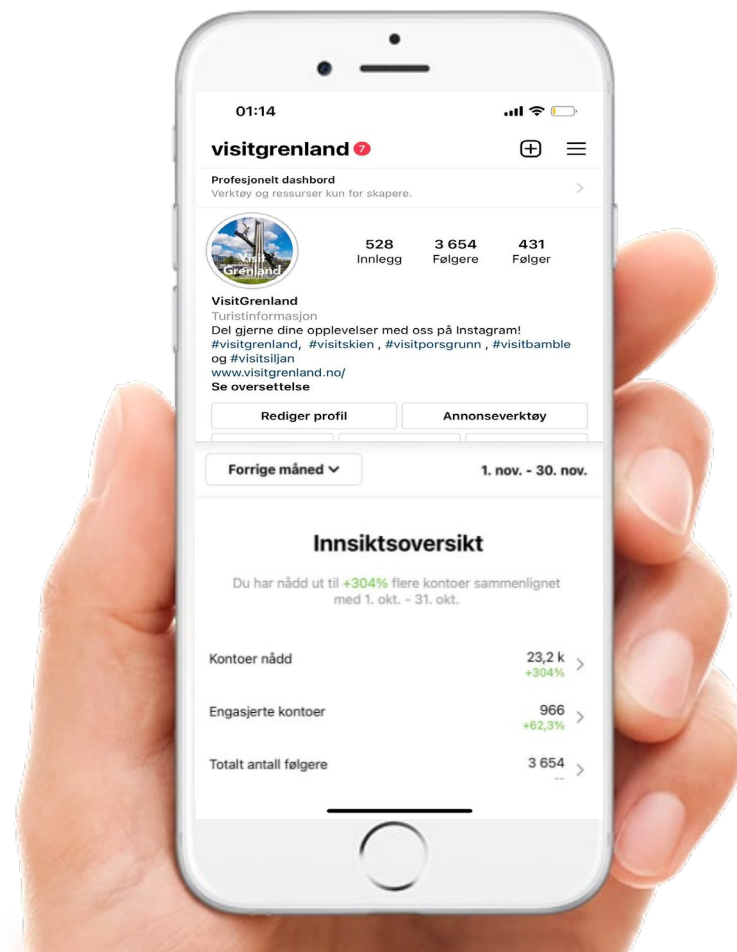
01:14

visitgrenland 7

Profesjonelt dashbord
Verktøy og ressurser kun for skapere.

Visit Grenland

528 Innlegg
3 654 Følgere
431 Følger

VisitGrenland
Turistinformasjon
Del gjerne dine opplevelser med oss på Instagram! #visitgrenland, #visitskien , #visitporsgrunn , #visitbamble og #visitsiljan
www.visitgrenland.no/
Se oversettelse

Rediger profil
Annonseverktøy

Forrige måned
1. nov. - 30. nov.

Innsiktsoversikt

Du har nådd ut til +304% flere kontoer sammenlignet med 1. okt. - 31. okt.

Kontoer nådd 23,2 k +304%

Engasjerte kontoer 966 +62,3%

Totalt antall følgere 3 654 --